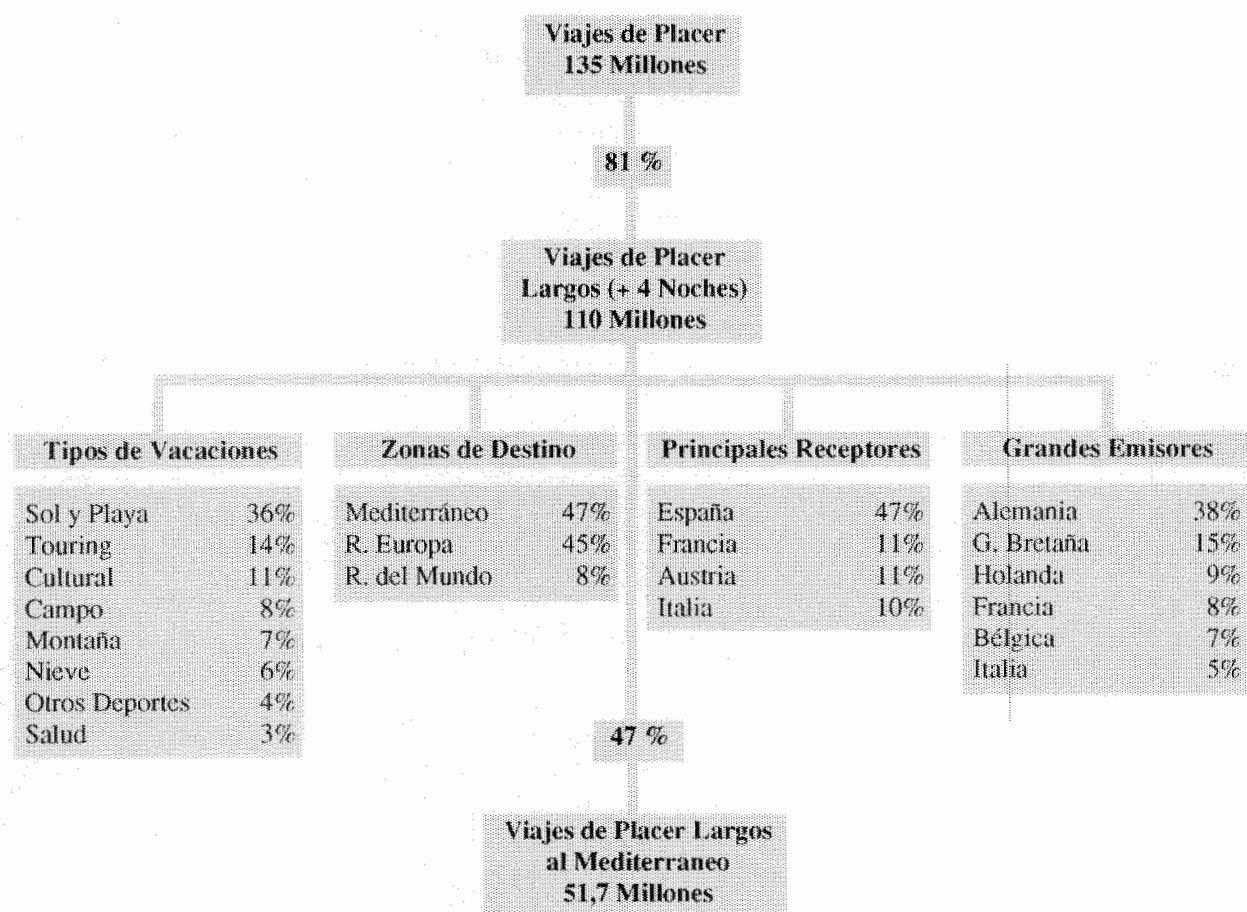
Viajes de Placer
135 Millones

81 %

Viajes de Placer
Largos (+ 4 Noches)
110 Millones

Tipos de Vacaciones

| | |
|---|---|
| Sol y Playa | 36% |
| Touring | 14% |
| Cultural | 11% |
| Campo | 8% |
| Montaña | 7% |
| Nieve | 6% |
| Otros Deportes | 4% |
| Salud | 3% |

Zonas de Destino

| | |
|---|---|
| Mediterráneo | 47% |
| R. Europa | 45% |
| R. del Mundo | 8% |

Principales Receptores

| | |
|---|---|
| España | 47% |
| Francia | 11% |
| Austria | 11% |
| Italia | 10% |

Grandes Emisores

| | |
|---|---|
| Alemania | 38% |
| G. Bretaña | 15% |
| Holanda | 9% |
| Francia | 8% |
| Bélgica | 7% |
| Italia | 5% |

47 %

Viajes de Placer Largos
al Mediterraneo
51,7 Millones